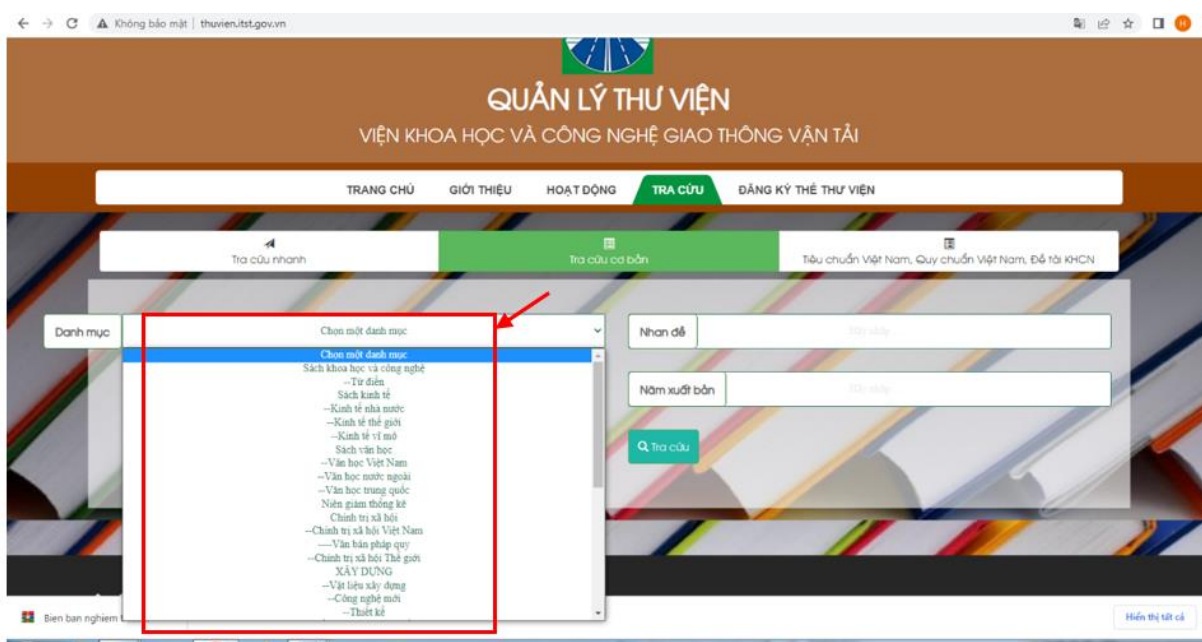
Không bảo mật | thuvien.itst.gov.vn

QUẢN LÝ THƯ VIỆN

VIỆN KHOA HỌC VÀ CÔNG NGHỆ GIAO THÔNG VẬN TẢI

TRANG CHỦ GIỚI THIỆU HOẠT ĐỘNG TRA CỨU ĐĂNG KÝ THẺ THƯ VIỆN

Tra cứu nhanh

Tra cứu cơ bản

Tiêu chuẩn Việt Nam, Quy chuẩn Việt Nam, Đề tài KHCN

Danh mục

Chọn một danh mục

Chọn một danh mục
Sách khoa học và công nghệ
--Từ điển
Sách kinh tế
--Kinh tế nhà nước
--Kinh tế thế giới
--Kinh tế vĩ mô
Sách văn học
--Văn học Việt Nam
--Văn học nước ngoài
--Văn học trung quốc
Niên giám thống kê
Chính trị xã hội
--Chính trị xã hội Việt Nam
----Văn bản pháp quy
--Chính trị xã hội Thế giới
XÂY DỰNG
--Vật liệu xây dựng
--Công nghệ mới
--Thiết kế

Nhan đề

Nhập

Năm xuất bản

Nhập

Tra cứu

Bien ban nghiem

Hiển thị tất cả